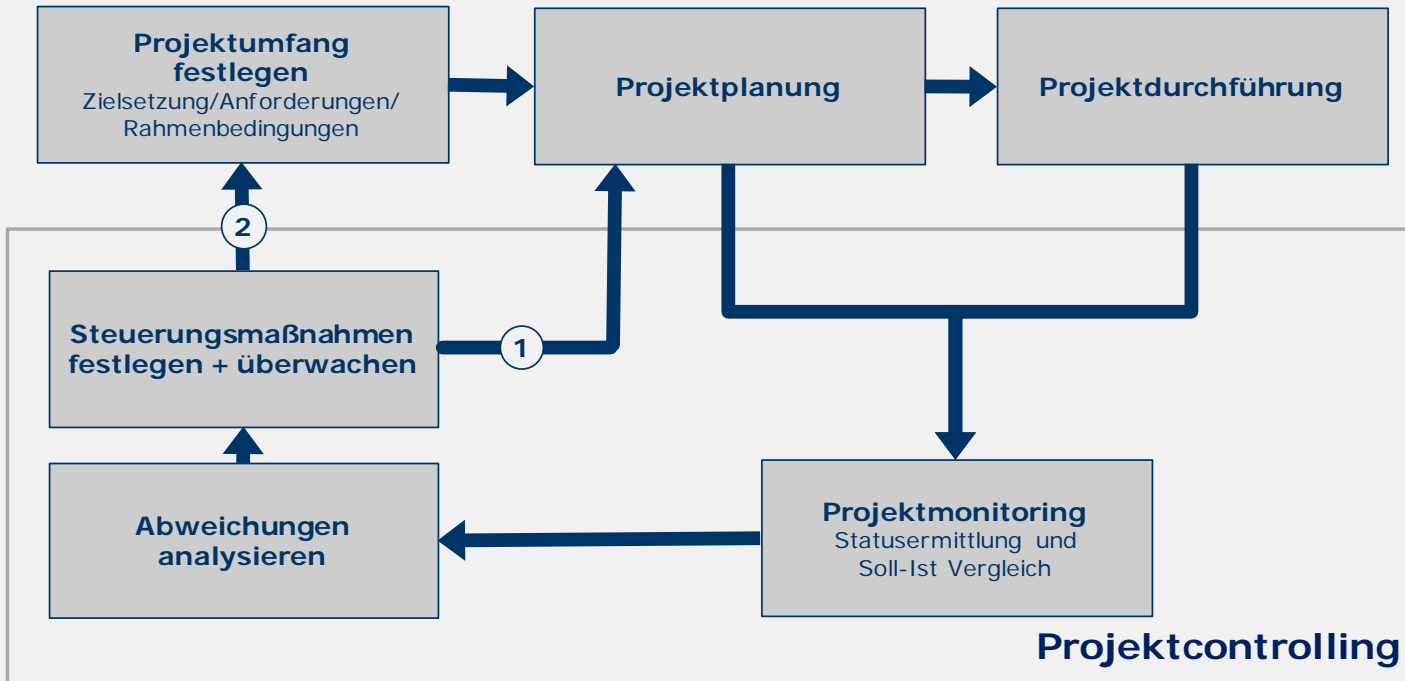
Projektumfang festlegen
Zielsetzung/Anforderungen/ Rahmenbedingungen

Projektplanung

Projektdurchführung

2

Steuerungsmaßnahmen festlegen + überwachen

1

Abweichungen analysieren

Projektmonitoring
Statusermittlung und Soll-Ist Vergleich

Projektcontrolling